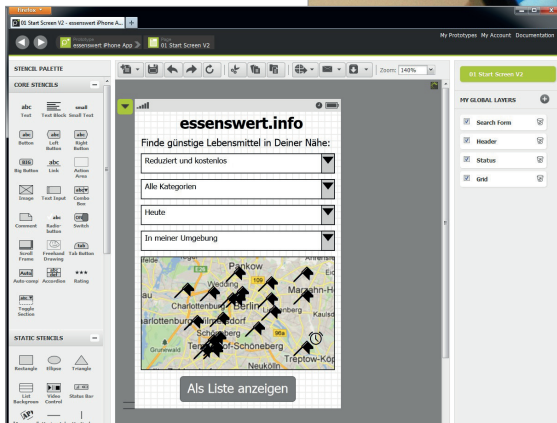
Firefox
01 Start Screen V2 - essenswert iPhone A...
Prototype
essenswert iPhone App
Page
01 Start Screen V2
My Prototypes My Account Documentation

STENCIL PALETTE
CORE STENCILS
abc Text
Text Block
small Small Text
Button
Left Button
Right Button
Big Button
Link
Action Area
Image
Text Input
Combo Box
Comment
Radio-button
Switch
Scroll Frame
Freehand Drawing
Tab Button
Auto-comp
Accordion
Rating
Toggle Section
STATIC STENCILS
Rectangle
Ellipse
Triangle
List Background
Video Control
Status Bar

Zoom: 140%

essenswert.info
Finde günstige Lebensmittel in Deiner Nähe:
Reduziert und kostenlos
Alle Kategorien
Heute
In meiner Umgebung
Pankow
Wedding
Marzahn-H
Charlottenburg
Berlin
Charlottenburg
Schöneberg
Tempelhof-Schöneberg
Grunewald
Treptow-Köp
Als Liste anzeigen

01 Start Screen V2
MY GLOBAL LAYERS
Search Form
Header
Status
Grid